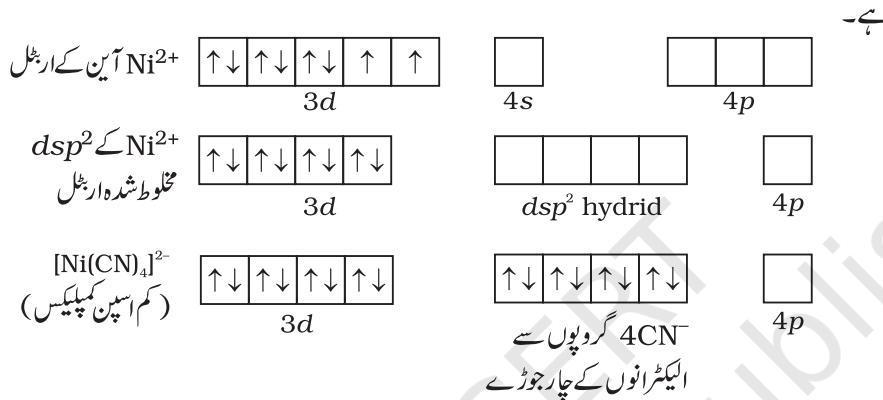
ہے۔

$Ni^{2+}$ آین کے ارب‌ٹل

| ↑↓ | ↑↓ | ↑↓ | ↑ | ↑ |
|---|---|---|---|---|

3d

4s

4p

$dsp^2$ کے $Ni^{2+}$ مخلوط شدہ اربٹل

| ↑↓ | ↑↓ | ↑↓ | ↑↓ |
|---|---|---|---|

3d

$dsp^2$ hydrid

4p

$[Ni(CN)_4]^{2-}$ (کم اسپن کمپلیکس)

| ↑↓ | ↑↓ | ↑↓ | ↑↓ |
|---|---|---|---|

3d

| ↑↓ | ↑↓ | ↑↓ | ↑↓ |
|---|---|---|---|

$4CN^-$ گروپوں سے الیکٹرانوں کے چار جوڑے

4p